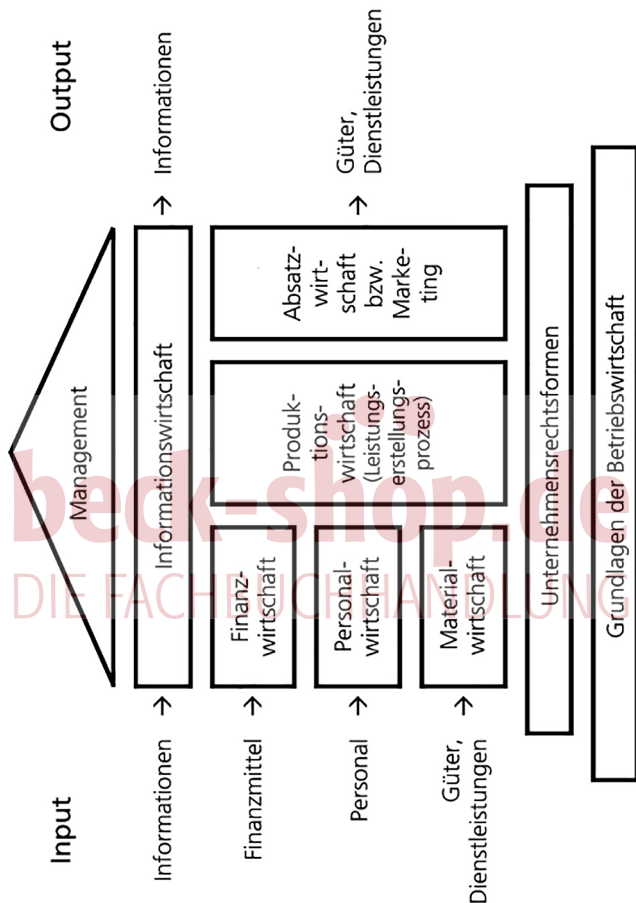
Input

Informationen → Informationswirtschaft → Informationen

Finanzmittel → Finanzwirtschaft

Personal → Personalwirtschaft

Güter, Dienstleistungen → Materialwirtschaft

Management

Produktionswirtschaft (Leistungserstellungsprozess)

Absatzwirtschaft bzw. Marketing → Güter, Dienstleistungen

Output

Unternehmensrechtsformen

Grundlagen der Betriebswirtschaft

beck-shop.de
DIE FACHBUCHHANDLUNG